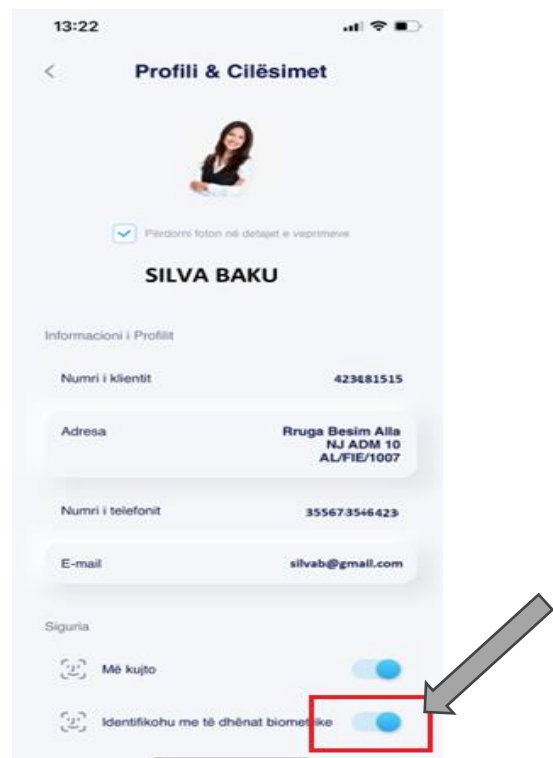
13:22

Profili & Cilësimet

Përdorni foton në detajet e veprimeve

SILVA BAKU

Informacioni i Profilit

Numri i klientit 423481515

Adresa Rruga Besim Alla NJ ADM 10 AL/FIE/1007

Numri i telefonit 355673546423

E-mail silvab@gmail.com

Siguria

Më kujto

Identifikohu me të dhënat biometrike